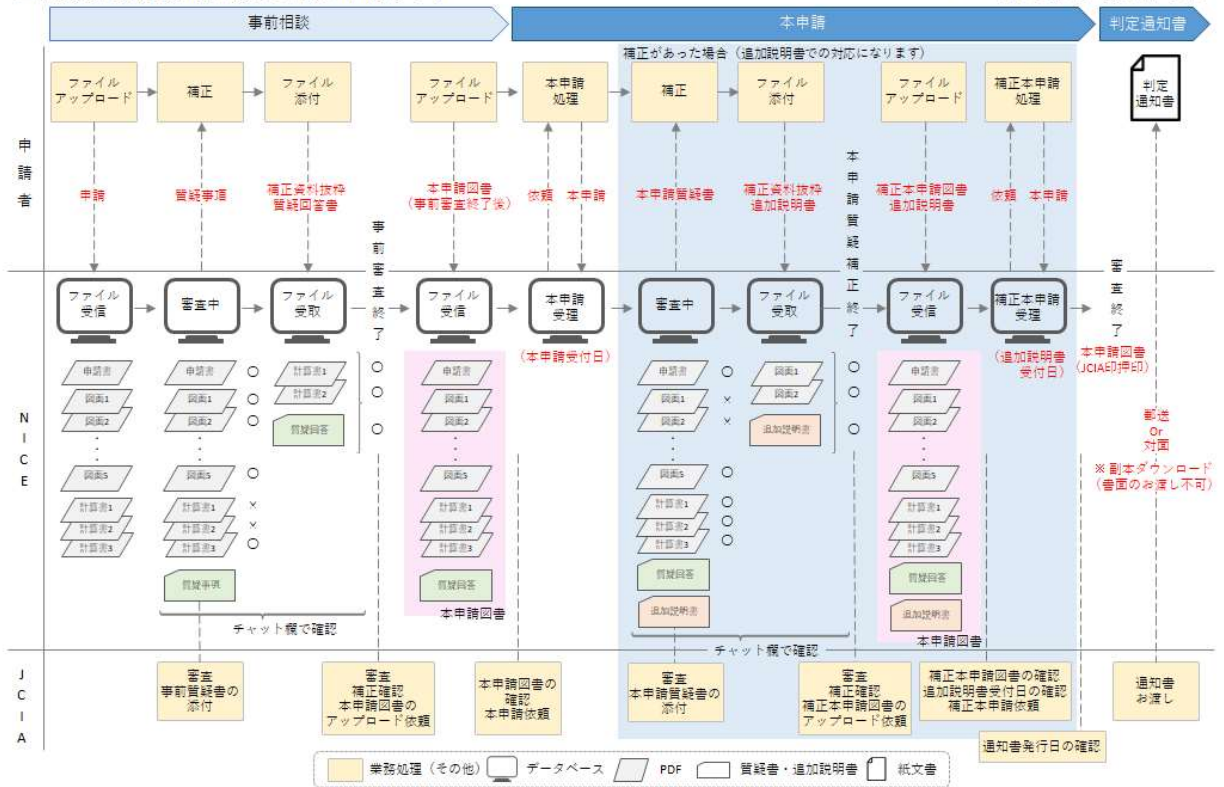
事前相談

本申請

判定通知書

補正があった場合（追加説明書での対応になります）

ファイルアップロード

補正

ファイル添付

ファイルアップロード

本申請処理

補正

ファイル添付

ファイルアップロード

補正本申請処理

判定通知書

申請者

申請

質疑事項

補正資料抜粋
質疑回答書

本申請図書
（事前審査終了後）

依頼

本申請

本申請質疑書

補正資料抜粋
追加説明書

補正本申請図書
追加説明書

依頼

本申請

事前審査終了

本申請質疑補正終了

審査終了

ファイル受信

審査中

ファイル受取

ファイル受信

本申請受理

審査中

ファイル受取

ファイル受信

補正本申請受理

（本申請受付日）

（追加説明書受付日）

本申請図書
（JCIA印押印）

NICE

申請書

図面1

図面2

図面5

計算書1

計算書2

計算書3

申請書

図面1

図面2

図面5

計算書1

計算書2

計算書3

質疑事項

○
○
○
○
×
×
○

計算書1

計算書2

質疑回答

○
○
○

申請書

図面1

図面2

図面5

計算書1

計算書2

計算書3

質疑回答

本申請図書

申請書

図面1

図面2

図面5

計算書1

計算書2

計算書3

質疑回答

追加説明書

○
×
×
○
○
○
○

図面1

図面2

追加説明書

○
○
○

申請書

図面1

図面2

図面5

計算書1

計算書2

計算書3

質疑回答

追加説明書

本申請図書

郵送
Or
対面

※副本ダウンロード
（書面のお渡し不可）

チャット欄で確認

チャット欄で確認

JCIA

審査
事前質疑書の添付

審査
補正確認
本申請図書のアップロード依頼

本申請図書の確認
本申請依頼

審査
本申請質疑書の添付

審査
補正確認
補正本申請図書のアップロード依頼

補正本申請図書の確認
追加説明書受付日の確認
補正本申請依頼

通知書お渡し

通知書発行日の確認

業務処理（その他）

データベース

PDF

質疑書・追加説明書

紙文書